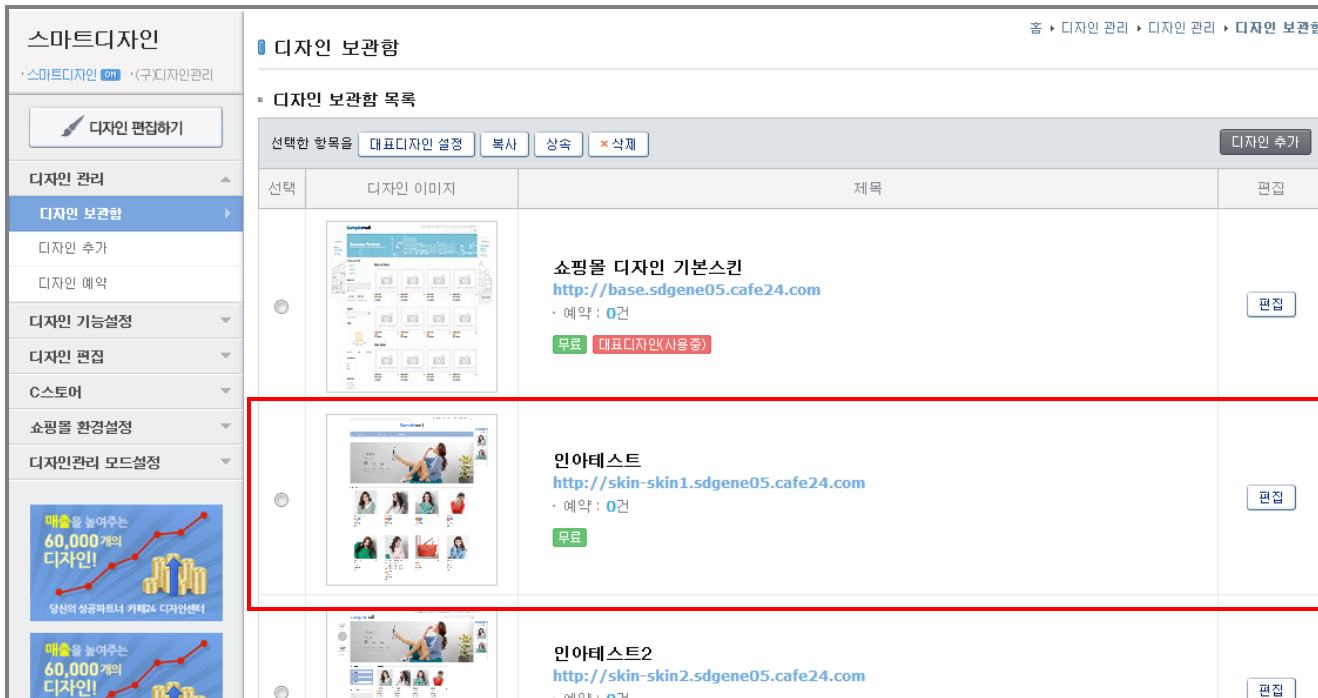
스마트디자인
· 스마트디자인 ON · (구)디자인관리

디자인 편집하기

디자인 관리
디자인 보관함
디자인 추가
디자인 예약
디자인 기능설정
디자인 편집
C스토어
쇼핑몰 환경설정
디자인관리 모드설정

매출을 높여주는 60,000개의 디자인!
당신의 성공파트너 카페24 디자인센터

매출을 높여주는 60,000개의 디자인!

홈 › 디자인 관리 › 디자인 관리 › 디자인 보관함

디자인 보관함

디자인 보관함 목록

선택한 항목을 대표디자인 설정 복사 상속 × 삭제 디자인 추가

| 선택 | 디자인 이미지 | 제목 | 편집 |
|---|---|---|---|
| | | 쇼핑몰 디자인 기본스킨 http://base.sdgene05.cafe24.com · 예약 : 0건 무료 대표디자인(사용중) | 편집 |
| | | 인아테스트 http://skin-skin1.sdgene05.cafe24.com · 예약 : 0건 무료 | 편집 |
| | | 인아테스트2 http://skin-skin2.sdgene05.cafe24.com · 예약 : 0건 | 편집 |